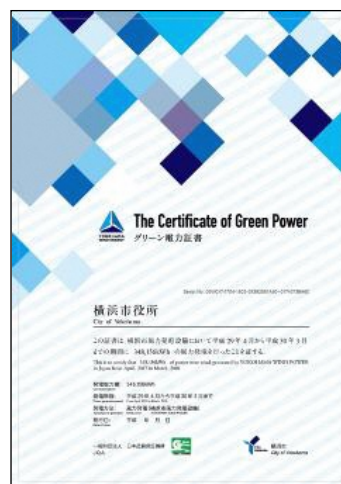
The Certificate of Green Power
グリーン電力証書

横浜市役所
City of Yokohama

この証書は、横浜市風力発電設備において平成29年4月から平成30年3月までの期間に 348,156kWh の電力を発電したことを証する。

This is to certify that 348,156kWh of power was generated by YOKOHAMA WIND POWER in Japan from April, 2017 to March, 2018.

発電電力量　348,156kWh
発電期間　平成29年4月から平成30年3月まで
発電方式　風力発電(横浜市風力発電設備)
発行日　平成　年　月　日

横浜市
City of Yokohama